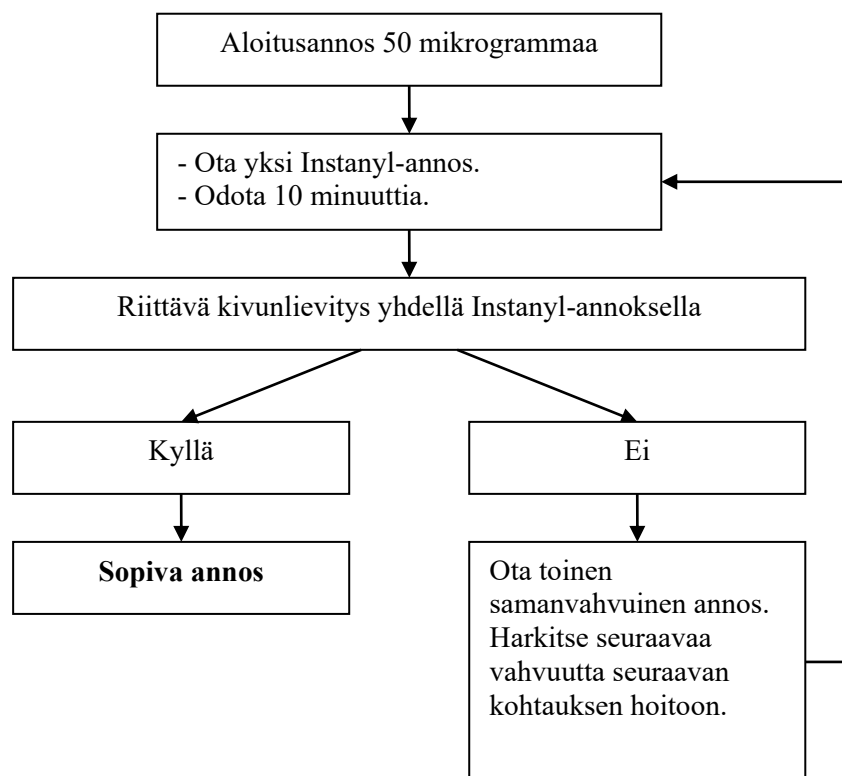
Aloitusannos 50 mikrogrammaa

- Ota yksi Instanyl-annos.
- Odota 10 minuuttia.

Riittävä kivunlievitys yhdellä Instanyl-annoksella

Kyllä

Ei

**Sopiva annos**

Ota toinen samanvahvuinen annos. Harkitse seuraavaa vahvuutta seuraavan kohtauksen hoitoon.